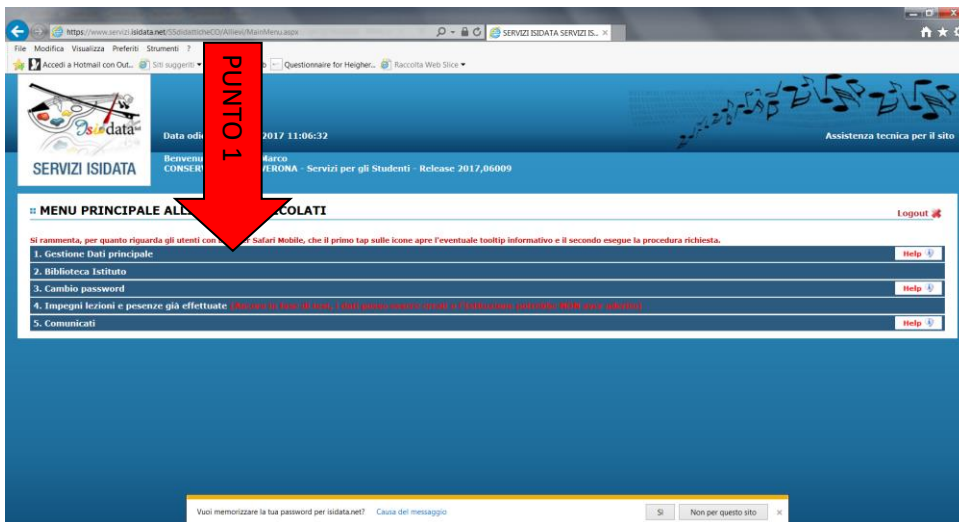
https://www.servizi.isidata.net/SSdidatticheCO/Allievi/MainMenu.aspx

SERVIZI ISIDATA SERVIZI IS... ×

File Modifica Visualizza Preferiti Strumenti ?

Accedi a Hotmail con Out... Siti suggeriti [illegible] Questionnaire for Heigher... Raccolta Web Slice

PUNTO 1

Isidata

SERVIZI ISIDATA

Data odi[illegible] 2017 11:06:32

Benvenu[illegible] Marco
CONSERV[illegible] VERONA - Servizi per gli Studenti - Release 2017,06009

Assistenza tecnica per il sito

:: MENU PRINCIPALE ALL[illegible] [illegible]COLATI

Logout

Si rammenta, per quanto riguarda gli utenti con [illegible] Safari Mobile, che il primo tap sulle icone apre l'eventuale tooltip informativo e il secondo esegue la procedura richiesta.

1. Gestione Dati principale Help
2. Biblioteca Istituto
3. Cambio password Help
4. Impegni lezioni e pesenze già effettuate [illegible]
5. Comunicati Help

Vuoi memorizzare la tua password per isidata.net? Causa del messaggio Sì Non per questo sito ×